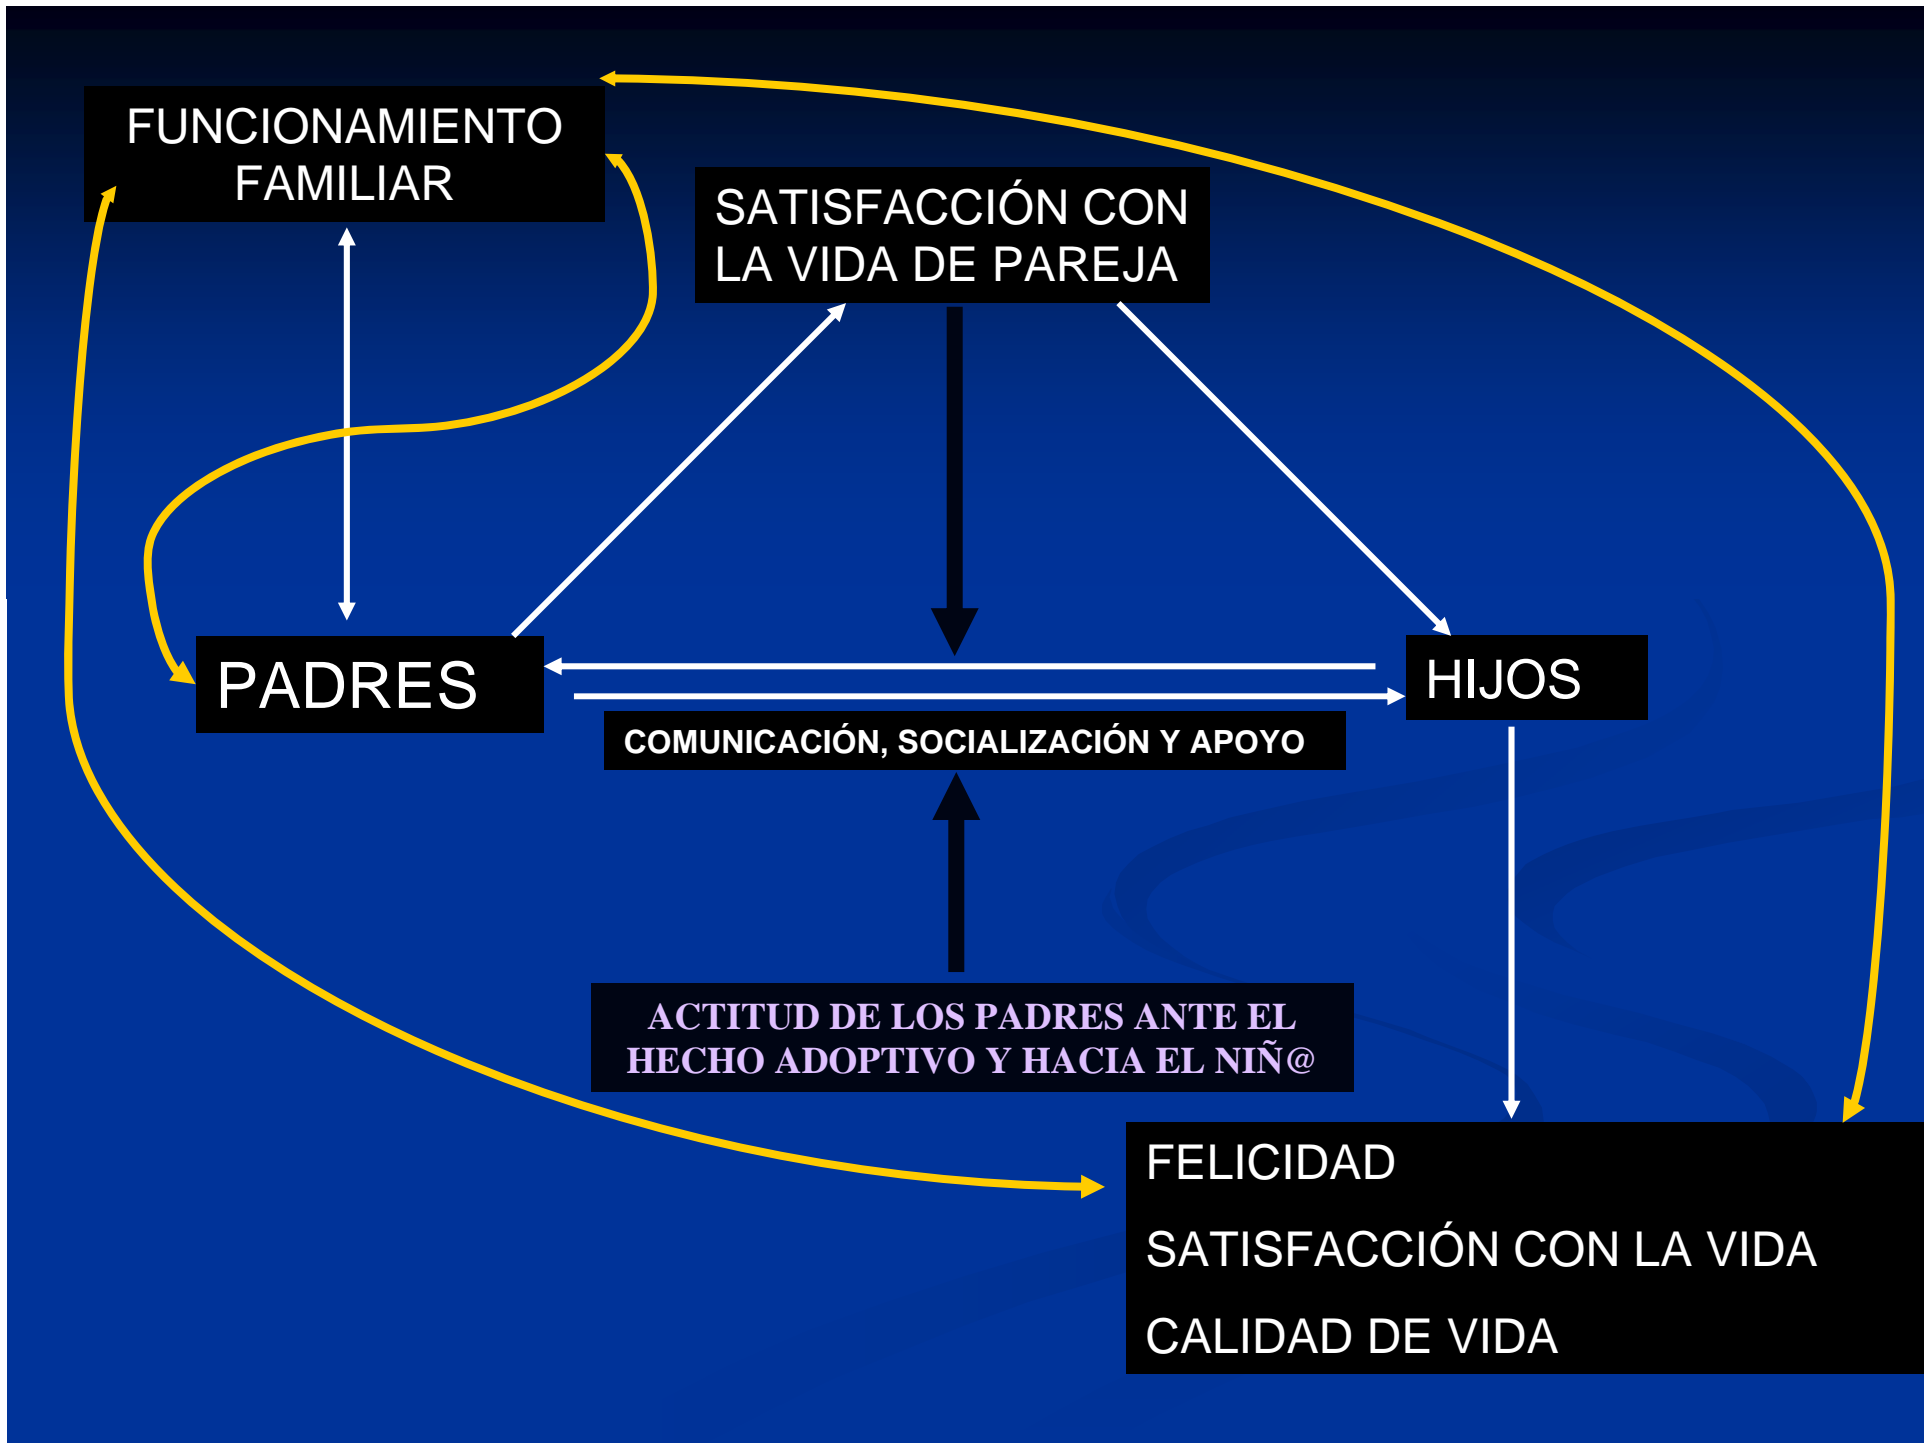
FUNCIONAMIENTO FAMILIAR

SATISFACCIÓN CON LA VIDA DE PAREJA

PADRES

HIJOS

COMUNICACIÓN, SOCIALIZACIÓN Y APOYO

ACTITUD DE LOS PADRES ANTE EL HECHO ADOPTIVO Y HACIA EL NIÑ@

FELICIDAD

SATISFACCIÓN CON LA VIDA

CALIDAD DE VIDA